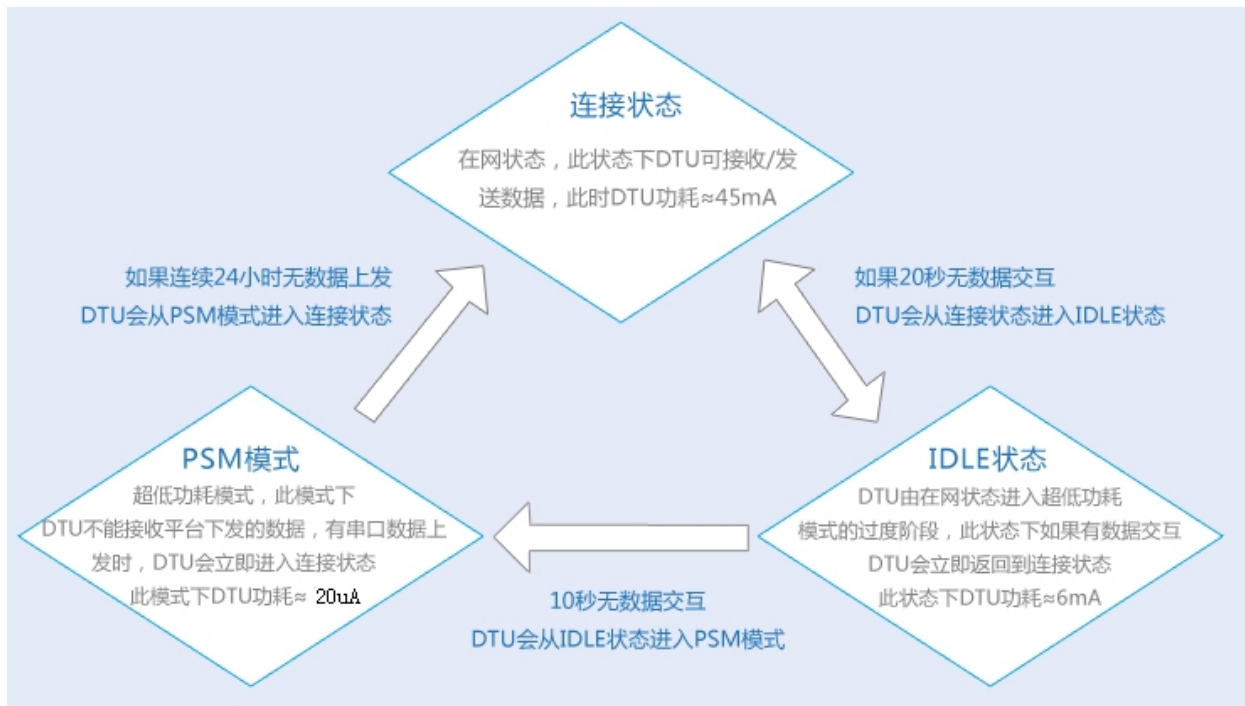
连接状态
在网状态，此状态下DTU可接收/发送数据，此时DTU功耗≈45mA

如果连续24小时无数据上发
DTU会从PSM模式进入连接状态

如果20秒无数据交互
DTU会从连接状态进入IDLE状态

PSM模式
超低功耗模式，此模式下
DTU不能接收平台下发的数据，有串口数据上发时，DTU会立即进入连接状态
此模式下DTU功耗≈ 20uA

IDLE状态
DTU由在网状态进入超低功耗模式的过度阶段，此状态下如果有数据交互
DTU会立即返回到连接状态
此状态下DTU功耗≈6mA

10秒无数据交互
DTU会从IDLE状态进入PSM模式